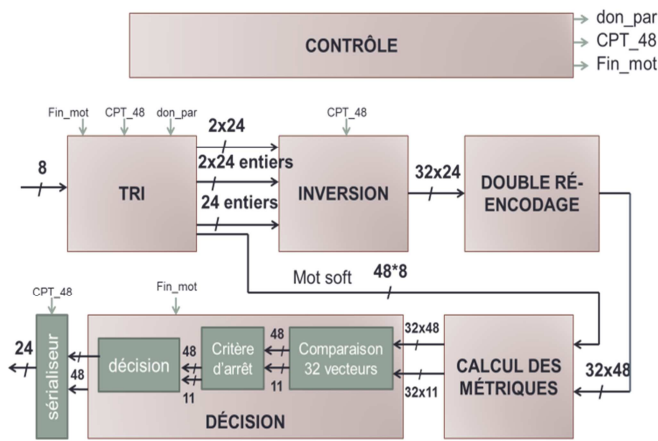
CONTRÔLE

don_par
CPT_48
Fin_mot

Fin_mot
CPT_48
don_par

8

TRI

2x24
2x24 entiers
24 entiers

CPT_48

INVERSION

32x24

DOUBLE RÉ-ENCODAGE

Mot soft
48*8

CPT_48

Fin_mot

sérialiseur

24
48

décision

48
11

Critère d'arrêt

48
11

Comparaison 32 vecteurs

32x48
32x11

CALCUL DES MÉTRIQUES

32x48

DÉCISION